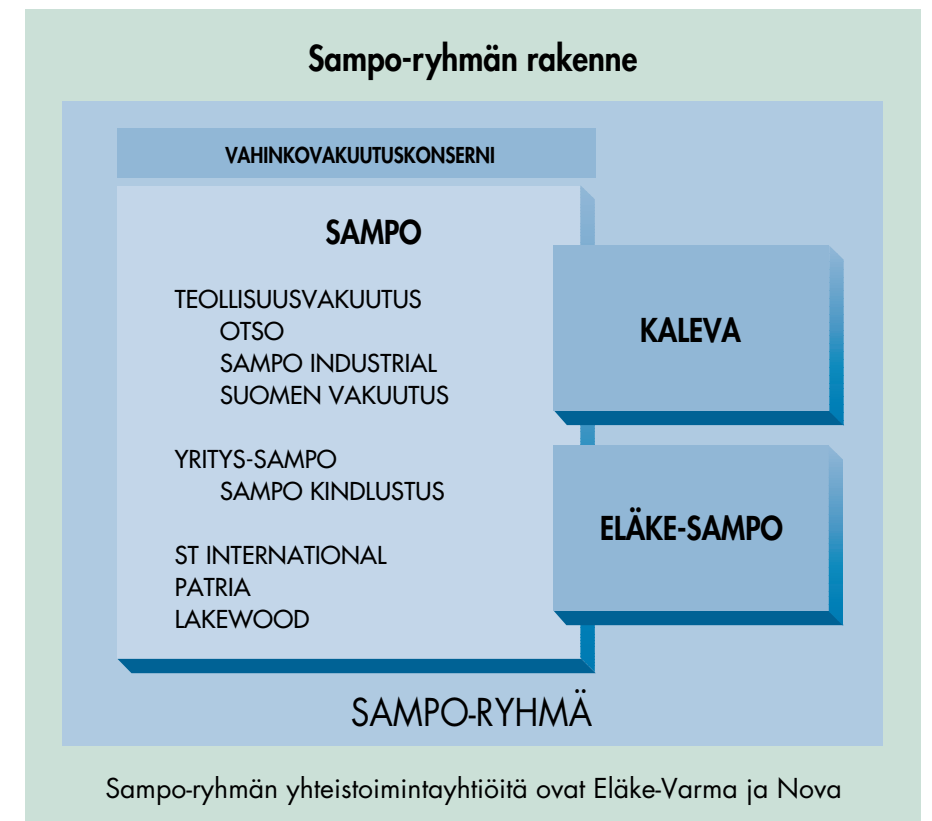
Sampo-ryhmän rakenne

VAHINKOVAKUUTUSKONSERNI

SAMPO

TEOLLISUUSVAKUUTUS
OTSO
SAMPO INDUSTRIAL
SUOMEN VAKUUTUS

YRITYS-SAMPO
SAMPO KINDLUSTUS

ST INTERNATIONAL
PATRIA
LAKEWOOD

KALEVA

ELÄKE-SAMPO

SAMPO-RYHMÄ

Sampo-ryhmän yhteistoimintayhtiöitä ovat Eläke-Varma ja Nova